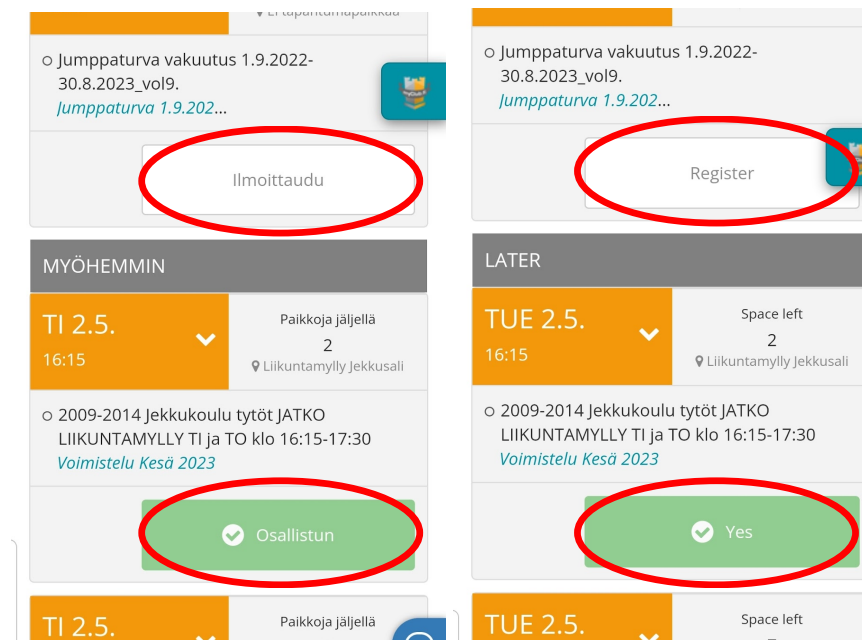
Jumppaturva vakuutus 1.9.2022-30.8.2023_vol9.
Jumppaturva 1.9.202...

Ilmoittaudu

MYÖHEMMIN

TI 2.5.
16:15

Paikkoja jäljellä
2
Liikuntamylly Jekkusali

2009-2014 Jekkukoulu tytöt JATKO LIIKUNTAMYLLY TI ja TO klo 16:15-17:30
Voimistelu Kesä 2023

Osallistun

TI 2.5.

Paikkoja jäljellä

Jumppaturva vakuutus 1.9.2022-30.8.2023_vol9.
Jumppaturva 1.9.202...

Register

LATER

TUE 2.5.
16:15

Space left
2
Liikuntamylly Jekkusali

2009-2014 Jekkukoulu tytöt JATKO LIIKUNTAMYLLY TI ja TO klo 16:15-17:30
Voimistelu Kesä 2023

Yes

TUE 2.5.

Space left